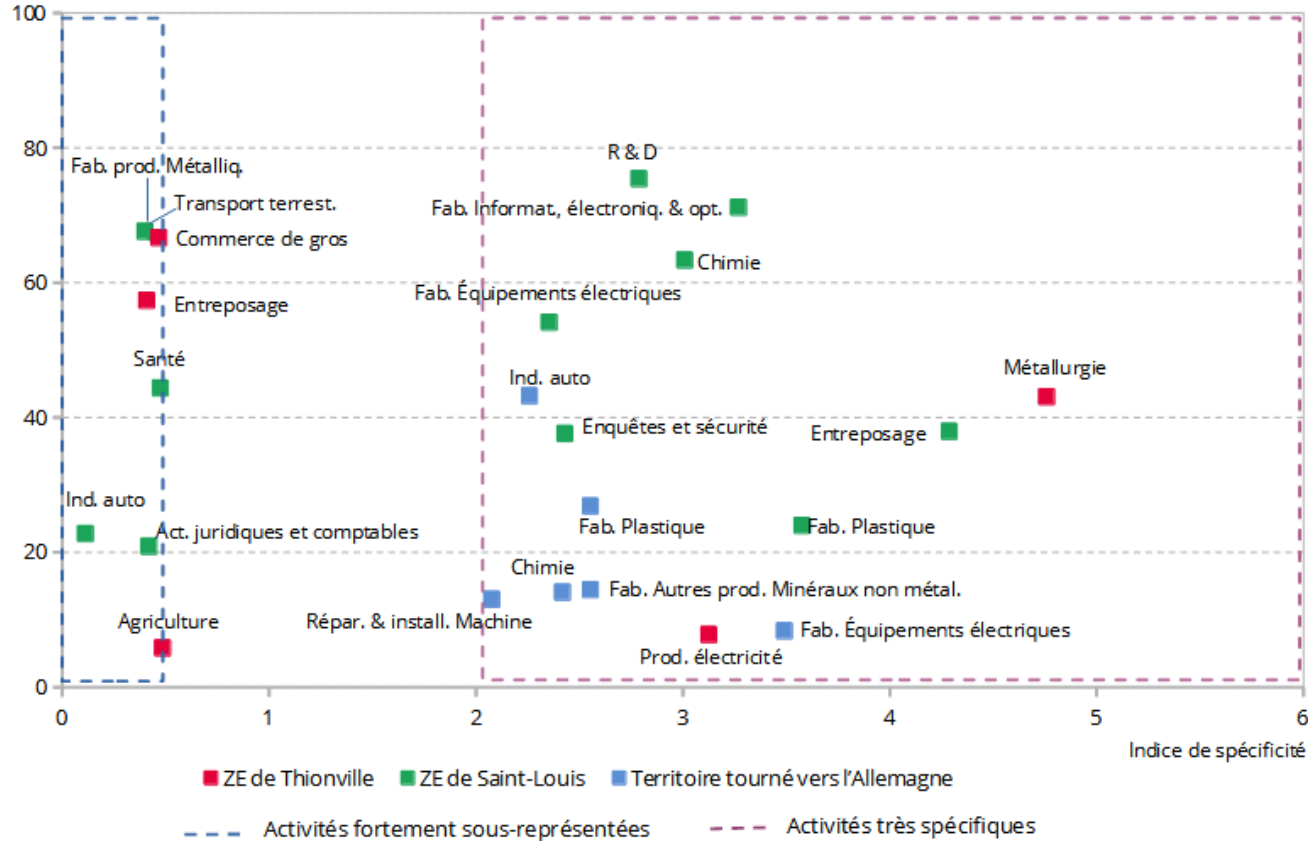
100
80
60
40
20
0

Fab. prod. Métalliq.
Transport terrest.
Commerce de gros
Entreposage
Santé
Ind. auto
Act. juridiques et comptables
Agriculture
R & D
Fab. Informat, électroniq. & opt.
Chimie
Fab. Équipements électriques
Ind. auto
Enquêtes et sécurité
Métallurgie
Entreposage
Fab. Plastique
Fab. Plastique
Chimie
Fab. Autres prod. Minéraux non métal.
Répar. & install. Machine
Fab. Équipements électriques
Prod. électricité

0
1
2
3
4
5
6
Indice de spécificité

ZE de Thionville
ZE de Saint-Louis
Territoire tourné vers l'Allemagne
Activités fortement sous-représentées
Activités très spécifiques